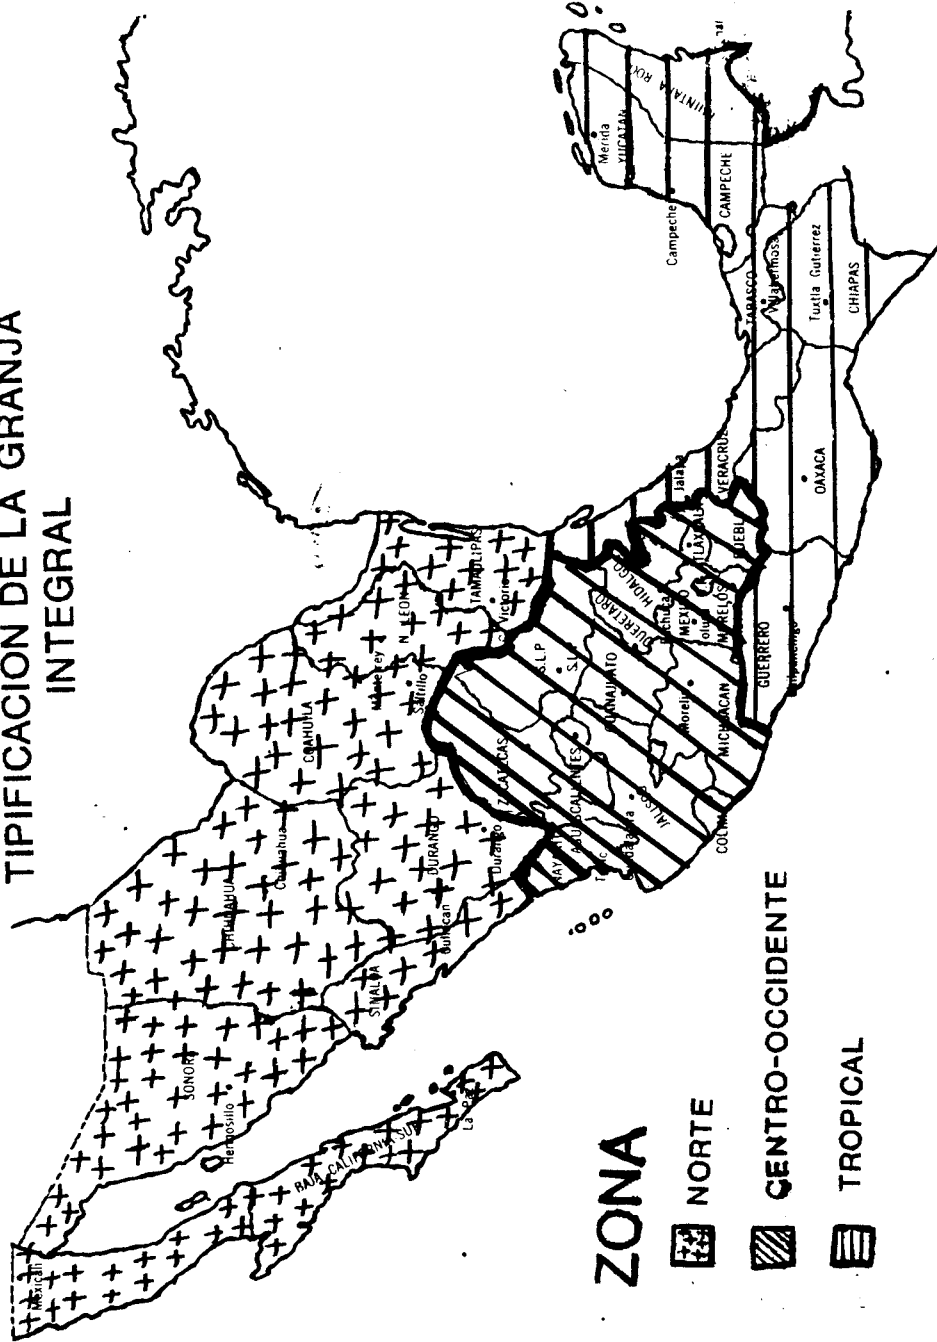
TIPIFICACION DE LA GRANJA INTEGRAL

ZONA
NORTE
CENTRO-OCCIDENTE
TROPICAL

Mexicali
BAJA CALIFORNIA SUR
La Paz
SONORA
Hermosillo
CHIHUAHUA
Chihuahua
SINALOA
Culiacan
DURANGO
Durango
COAHUILA
Saltillo
Monterrey
N. LEON
TAMAULIPAS
Victoria
ZACATECAS
NAYARIT
Tepic
AGUASCALIENTES
JALISCO
Guadalajara
COLIMA
S.L.P.
GUANAJUATO
QUERETARO
HIDALGO
Pachuca
MEXICO
Toluca
TLAXCALA
MORELOS
Morelia
MICHOACAN
GUERRERO
PUEBLA
VERACRUZ
Jalapa
OAXACA
TABASCO
Villahermosa
Tuxtla Gutierrez
CHIAPAS
CAMPECHE
Campeche
YUCATAN
Merida
QUINTANA ROO